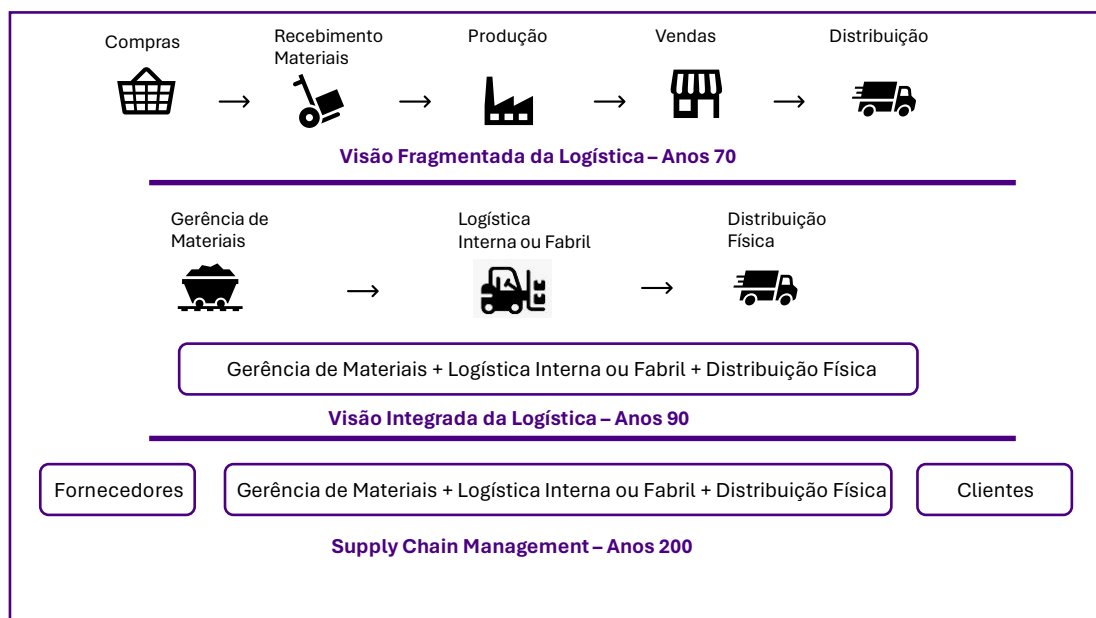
Compras → Recebimento Materiais → Produção → Vendas → Distribuição

Visão Fragmentada da Logística – Anos 70

Gerência de Materiais → Logística Interna ou Fabril → Distribuição Física

Gerência de Materiais + Logística Interna ou Fabril + Distribuição Física

Visão Integrada da Logística – Anos 90

Fornecedores

Gerência de Materiais + Logística Interna ou Fabril + Distribuição Física

Clientes

Supply Chain Management – Anos 200